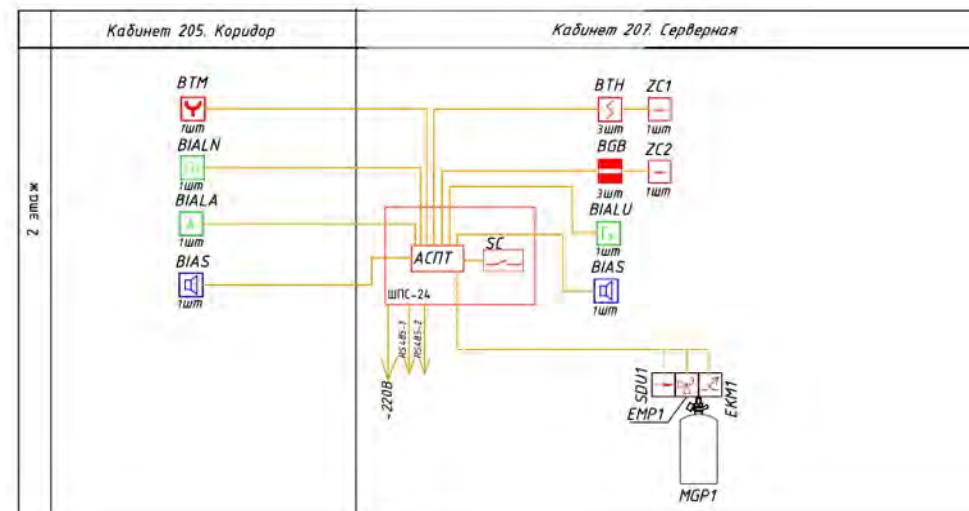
Кабинет 205. Коридор

Кабинет 207. Серверная

2 этаж

BTM
1шт
BIALN
1шт
BIALA
1шт
BIAS
1шт

BTH
3шт
ZC1
1шт
BGB
3шт
ZC2
1шт
BIALU
1шт
BIAS
1шт

АСПТ
SC
ШПС-24
~220В
RS485-1
RS485-2

SDU1
EMP1
EKM1
MGP1